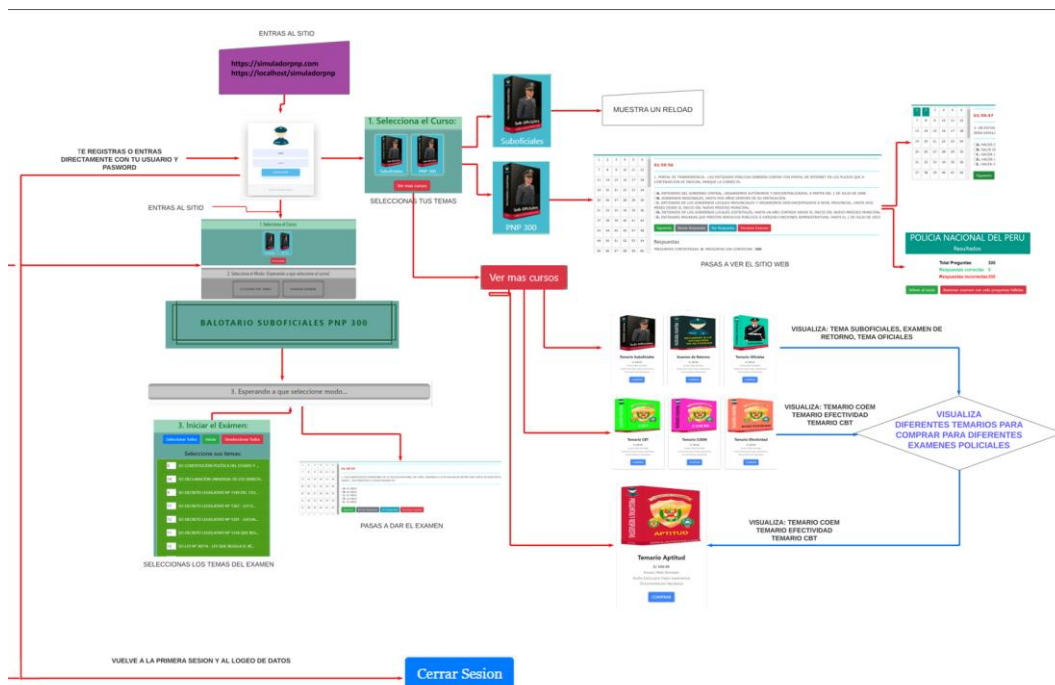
ENTRAS AL SITIO

https://simuladorpnp.com
https://localhost/simuladorpnp

TE REGISTRAS O ENTRAS DIRECTAMENTE CON TU USUARIO Y PASWORD

1. Selecciona el Curso:

Suboficiales

PNP 300

Ver mas cursos

SELECCIONAS TUS TEMAS

MUESTRA UN RELOAD

ENTRAS AL SITIO

1. Selecciona el Curso

2. Selecciona el Modo: Esperando a que seleccione el curso

BALOTARIO SUBOFICIALES PNP 300

3. Esperando a que seleccione modo...

3. Iniciar el Exámen:

Seleccionar Todos

Iniciar

Deseleccionar Todos

Seleccione sus temas:

PASAS A DAR EL EXAMEN

SELECCIONAS LOS TEMAS DEL EXAMEN

PASAS A VER EL SITIO WEB

Respuestas

POLICIA NACIONAL DEL PERU

Resultados

Total Preguntas

Respuestas correctas

Respuestas incorrectas

Ver mas cursos

Temario Suboficiales

Examen de Retorno

Temario Oficiales

VISUALIZA: TEMA SUBOFICIALES, EXAMEN DE RETORNO, TEMA OFICIALES

Temario CBT

Temario COEM

Temario Efectividad

VISUALIZA: TEMARIO COEM TEMARIO EFECTIVIDAD TEMARIO CBT

VISUALIZA DIFERENTES TEMARIOS PARA COMPRAR PARA DIFERENTES EXAMENES POLICIALES

APTITUD

Temario Aptitud

COMPRAR

VISUALIZA: TEMARIO COEM TEMARIO EFECTIVIDAD TEMARIO CBT

VUELVE A LA PRIMERA SESION Y AL LOGEO DE DATOS

Cerrar Sesion